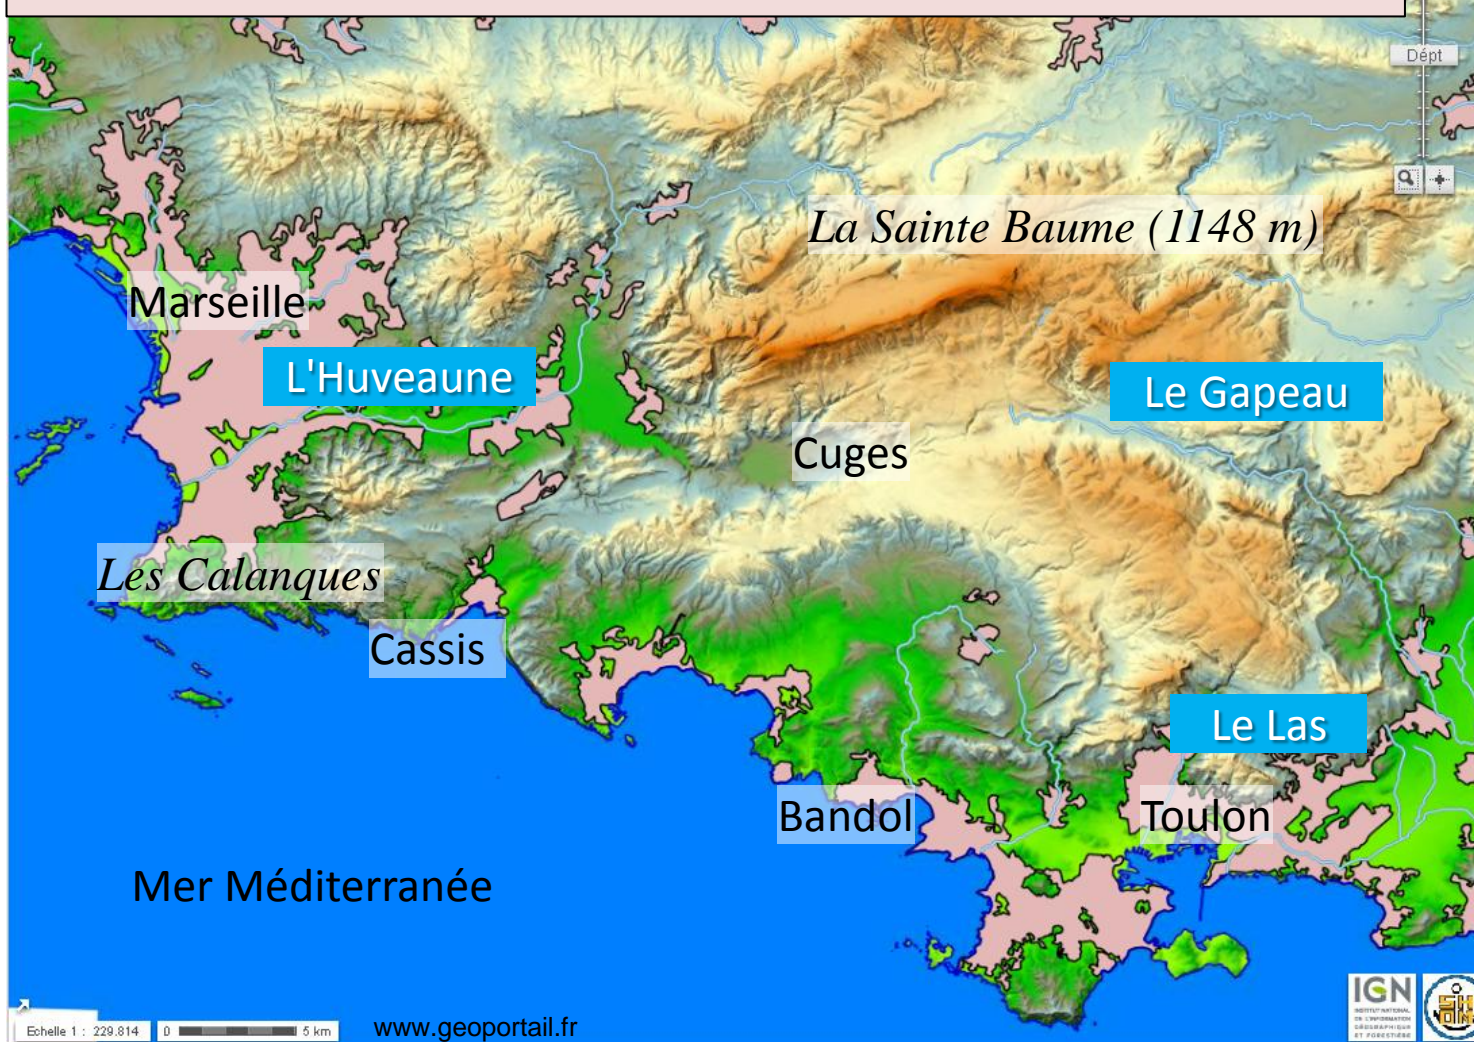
Dépt

La Sainte Baume (1148 m)

Marseille

L'Huveaune

Le Gapeau

Cuges

Les Calanques

Cassis

Le Las

Bandol

Toulon

Mer Méditerranée

Echelle 1 : 229.814

0 5 km

www.geoportail.fr

IGN
INSTITUT NATIONAL DE L'INFORMATION GÉOGRAPHIQUE ET FORESTIÈRE

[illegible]